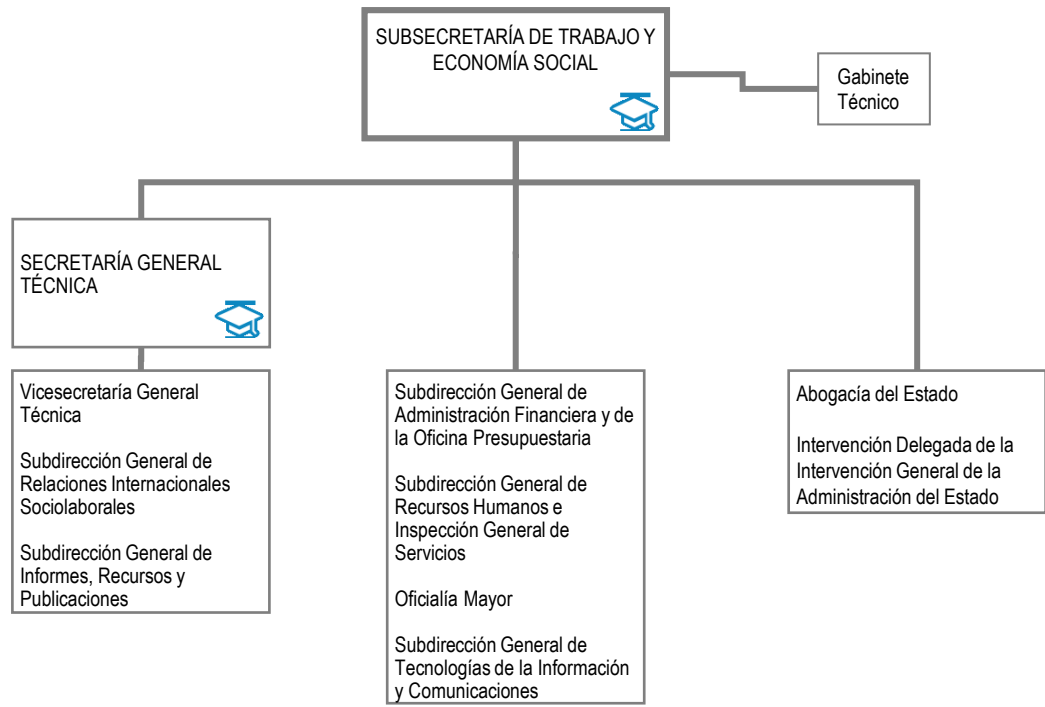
SUBSECRETARÍA DE TRABAJO Y ECONOMÍA SOCIAL

Gabinete Técnico

SECRETARÍA GENERAL TÉCNICA

Vicesecretaría General Técnica

Subdirección General de Relaciones Internacionales Sociolaborales

Subdirección General de Informes, Recursos y Publicaciones

Subdirección General de Administración Financiera y de la Oficina Presupuestaria

Subdirección General de Recursos Humanos e Inspección General de Servicios

Oficialía Mayor

Subdirección General de Tecnologías de la Información y Comunicaciones

Abogacía del Estado

Intervención Delegada de la Intervención General de la Administración del Estado